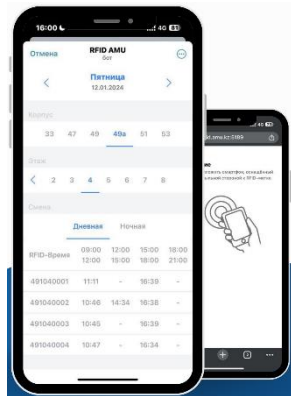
16:00 4G 89

Отмена RFID AMU бот

Пятница 12.01.2024

Корпус

33 47 49 49a 51 53

Этаж

2 3 4 5 6 7 8

Смена

Дневная Ночная

| RFID-Время | 09:00 12:00 | 12:00 15:00 | 15:00 18:00 | 18:00 21:00 |
|---|---|---|---|---|
| 491040001 | 11:11 | - | 16:39 | - |
| 491040002 | 10:46 | 14:34 | 16:38 | - |
| 491040003 | 10:45 | - | 16:39 | - |
| 491040004 | 10:47 | - | 16:34 | - |

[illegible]d.amu.kz:5199

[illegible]ложить смартфон, владелей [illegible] стороной к RFID-метке.